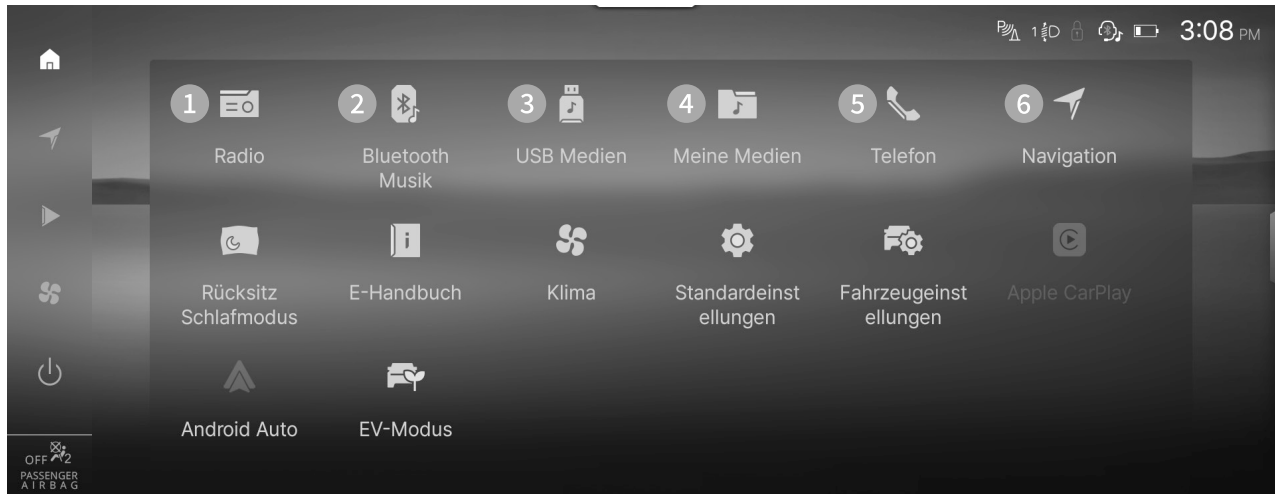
3:08 PM

1 Radio

2 Bluetooth Musik

3 USB Medien

4 Meine Medien

5 Telefon

6 Navigation

Rücksitz Schlafmodus

E-Handbuch

Klima

Standardeinst ellungen

Fahrzeugeinst ellungen

Apple CarPlay

Android Auto

EV-Modus

OFF

PASSENGER AIRBAG